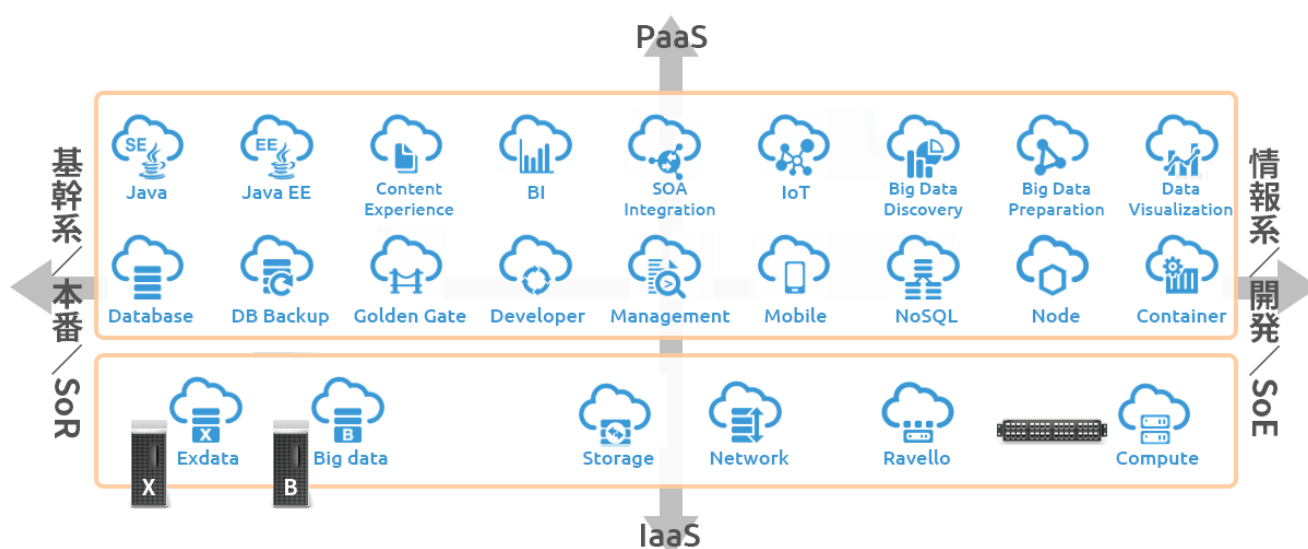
PaaS

基幹系／本番／SoR

情報系／開発／SoE

SE
Java

EE
Java EE

Content Experience

BI

SOA Integration

IoT

Big Data Discovery

Big Data Preparation

Data Visualization

Database

DB Backup

Golden Gate

Developer

Management

Mobile

NoSQL

Node

Container

X
Exdata

X

B
Big data

B

Storage

Network

Ravello

Compute

IaaS